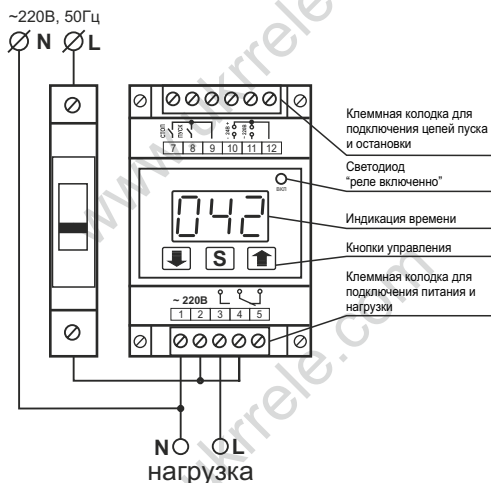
~220В, 50Гц
N L

стоп пуск
7 8 9 10 11 12

Клеммная колодка для подключения цепей пуска и остановки

Светодиод "реле включенно"

вкл

042

Индикация времени

S

Кнопки управления

Клеммная колодка для подключения питания и нагрузки

~ 220В
1 2 3 4 5

N L
нагрузка

www.kkrrele.com